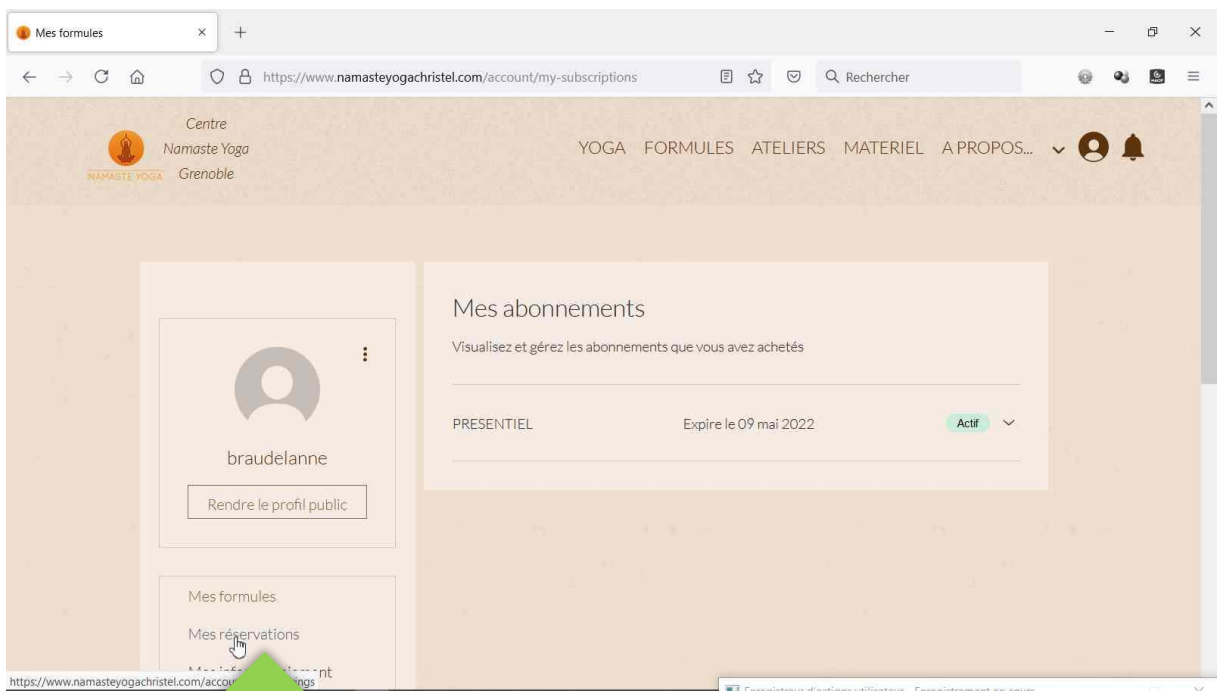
Mes formules

https://www.namasteyogachristel.com/account/my-subscriptions

Rechercher

NAMASTE YOGA

Centre
Namaste Yoga
Grenoble

YOGA FORMULES ATELIERS MATERIEL A PROPOS...

braudelanne

Rendre le profil public

Mes formules

Mes réservations

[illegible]nt

Mes abonnements

Visualisez et gérez les abonnements que vous avez achetés

PRESENTIEL

Expire le 09 mai 2022

Actif

https://www.namasteyogachristel.com/accou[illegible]ings

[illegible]